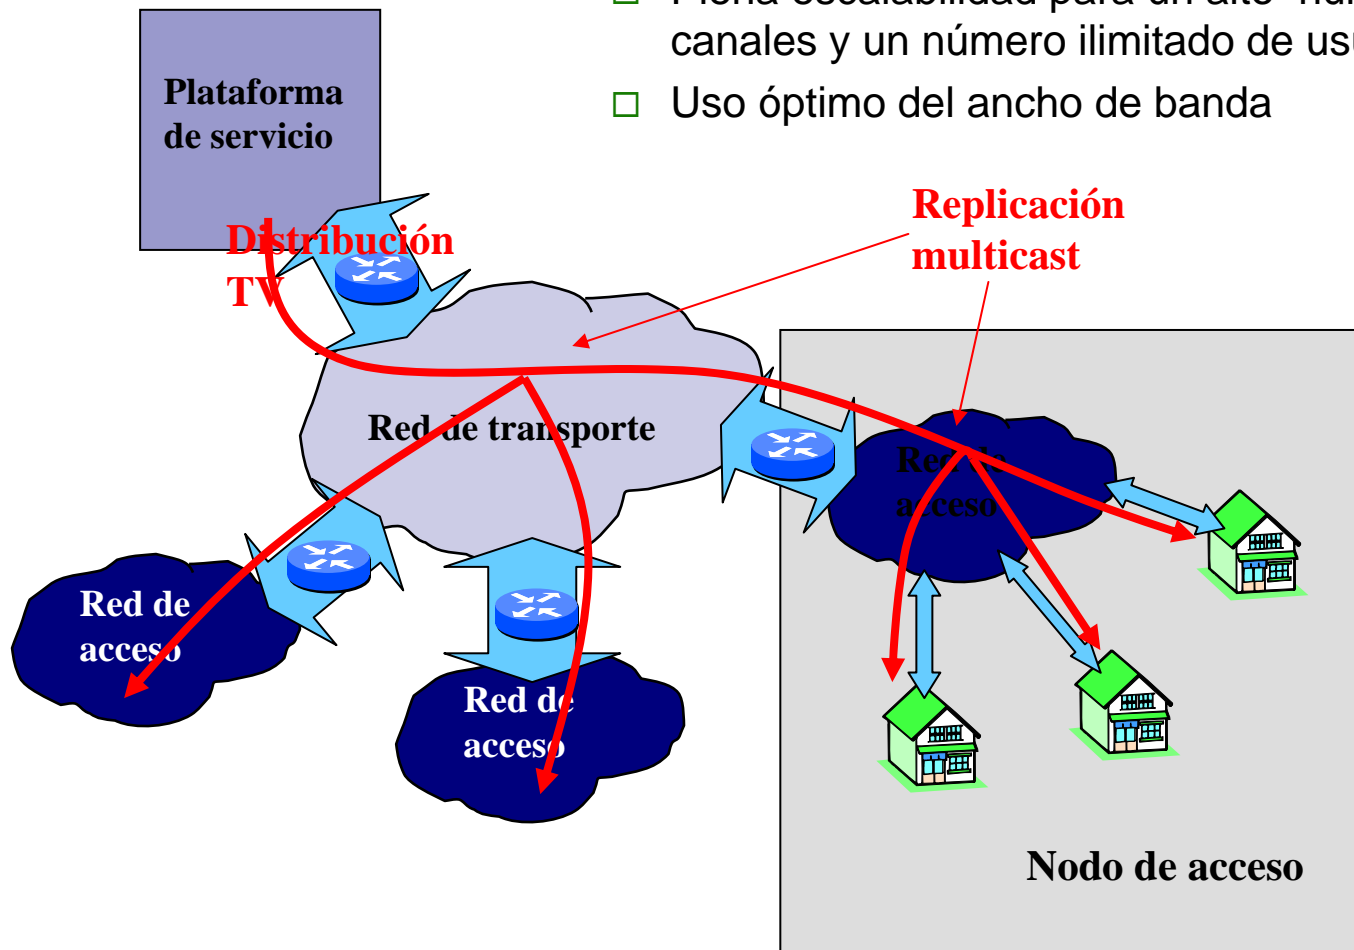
□ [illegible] escalabilidad para un alto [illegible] canales y un número ilimitado de us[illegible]

□ Uso óptimo del ancho de banda

Plataforma de servicio

Distribución TV

Replicación multicast

Red de transporte

Red de acceso

Red de acceso

Red de acceso

Red de acceso

Nodo de acceso